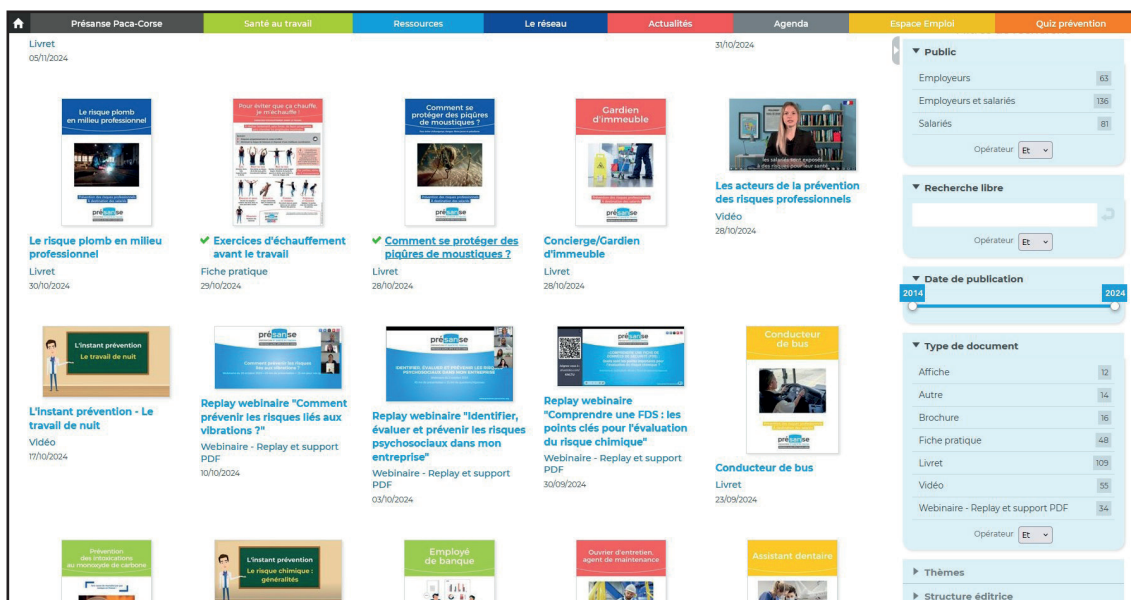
Présanse Paca-Corse | Santé au travail | Ressources | Le réseau | Actualités | Agenda | Espace Emploi | Quiz prévention

Livret
05/11/2024

31/10/2024

Le risque plomb en milieu professionnel

Le risque plomb en milieu professionnel
Livret
30/10/2024

Pour éviter que ça chauffe, je m'échauffe !

Exercices d'échauffement avant le travail
Fiche pratique
29/10/2024

Comment se protéger des piqûres de moustiques ?

Comment se protéger des piqûres de moustiques ?
Livret
28/10/2024

Gardien d'immeuble

Concierge/Gardien d'immeuble
Livret
28/10/2024

Les acteurs de la prévention des risques professionnels
Vidéo
28/10/2024

L'instant prévention
Le travail de nuit

L'instant prévention - Le travail de nuit
Vidéo
17/10/2024

Replay webinaire "Comment prévenir les risques liés aux vibrations ?"
Webinaire - Replay et support PDF
10/10/2024

Replay webinaire "Identifier, évaluer et prévenir les risques psychosociaux dans mon entreprise"
Webinaire - Replay et support PDF
03/10/2024

Replay webinaire "Comprendre une FDS : les points clés pour l'évaluation du risque chimique"
Webinaire - Replay et support PDF
30/09/2024

Conducteur de bus

Conducteur de bus
Livret
23/09/2024

Prévention des intoxications au monoxyde de carbone

L'instant prévention
Le risque chimique : généralités

Employé de banque

Ouvrier d'entretien, agent de maintenance

Assistant dentaire

▼ Public
| Employeurs | 63 |
|---|---|
| Employeurs et salariés | 136 |
| Salariés | 81 |

Opérateur Et

▼ Recherche libre
Opérateur Et

▼ Date de publication
2014 2024

▼ Type de document
| Affiche | 12 |
|---|---|
| Autre | 14 |
| Brochure | 16 |
| Fiche pratique | 48 |
| Livret | 109 |
| Vidéo | 55 |
| Webinaire - Replay et support PDF | 34 |

Opérateur Et

▶ Thèmes
▶ Structure éditrice